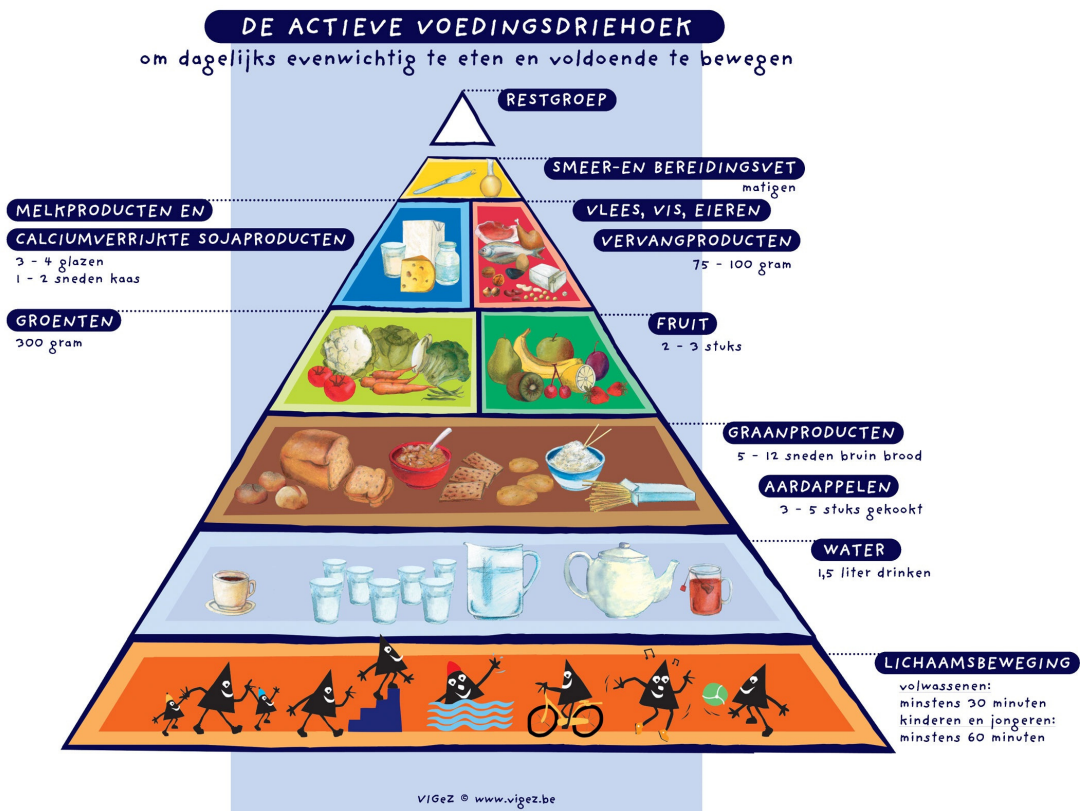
DE ACTIEVE VOEDINGSDRIEHOEK
om dagelijks evenwichtig te eten en voldoende te bewegen

RESTGROEP

SMEER-EN BEREIDINGSVET
matigen

MELKPRODUCTEN EN
CALCIUMVERRIJKTE SOJAPRODUCTEN
3 - 4 glazen
1 - 2 sneden kaas

VLEES, VIS, EIEREN
VERVANGPRODUCTEN
75 - 100 gram

GROENTEN
300 gram

FRUIT
2 - 3 stuks

GRAANPRODUCTEN
5 - 12 sneden bruin brood

AARDAPPELEN
3 - 5 stuks gekookt

WATER
1,5 liter drinken

LICHAAMSBEWEGING
volwassenen:
minstens 30 minuten
kinderen en jongeren:
minstens 60 minuten

VIGeZ © www.vigez.be